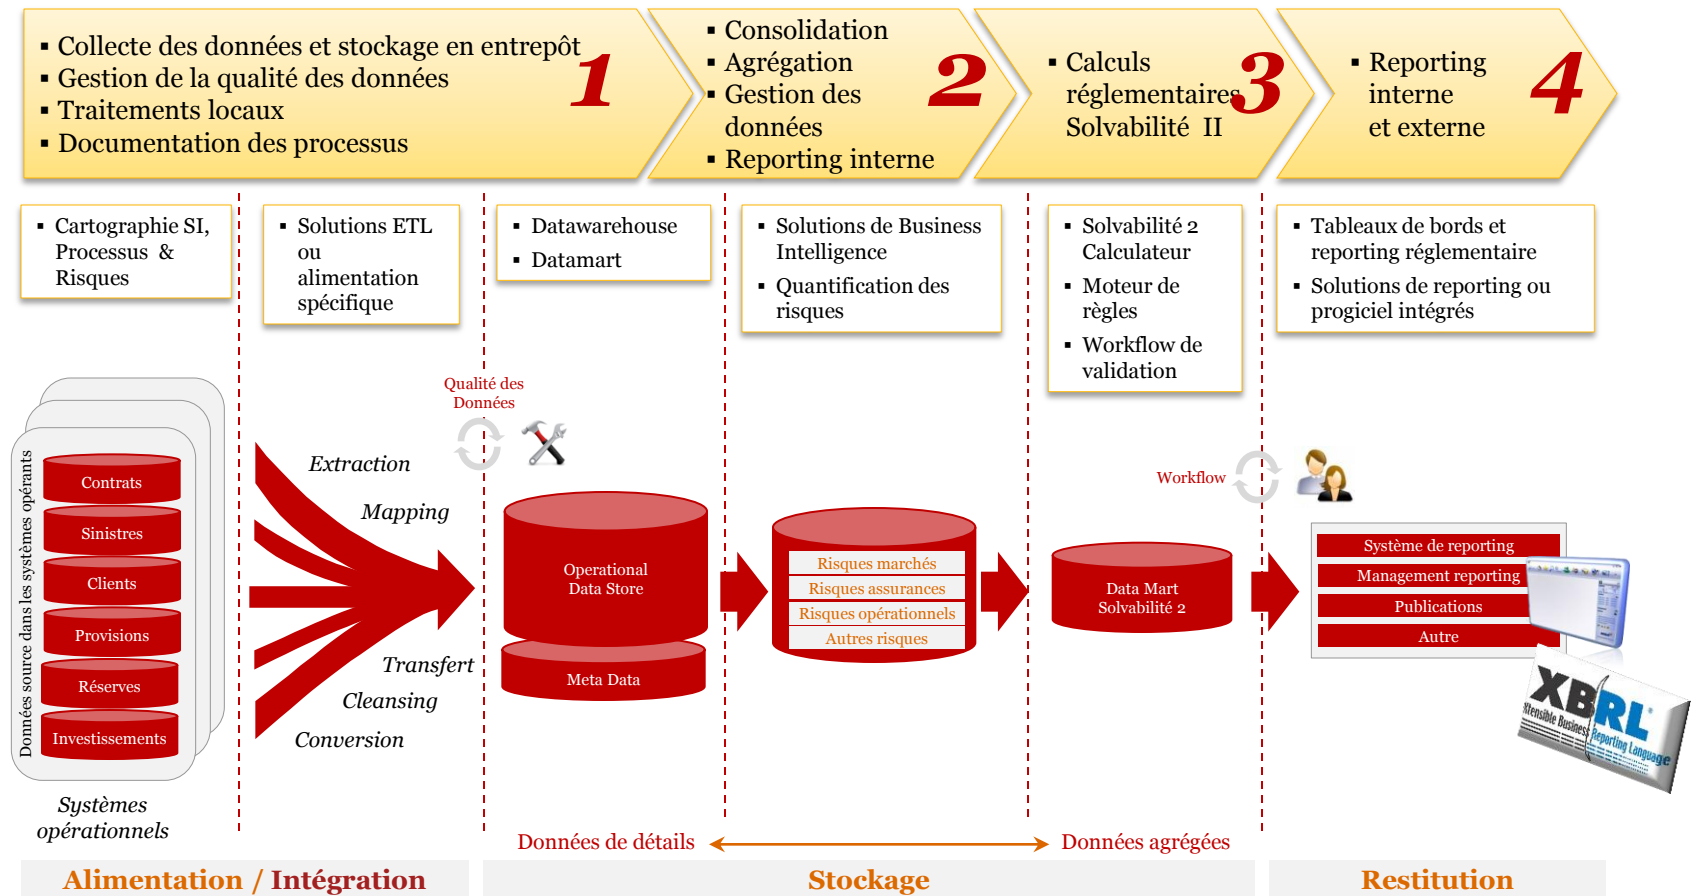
▪ Collecte des données et stockage en entrepôt
▪ Gestion de la qualité des données
▪ Traitements locaux
▪ Documentation des processus

1

▪ Consolidation
▪ Agrégation
▪ Gestion des données
▪ Reporting interne

2

▪ Calculs réglementaires Solvabilité II

3

▪ Reporting interne et externe

4

▪ Cartographie SI, Processus & Risques

▪ Solutions ETL ou alimentation spécifique

▪ Datawarehouse
▪ Datamart

▪ Solutions de Business Intelligence
▪ Quantification des risques

▪ Solvabilité 2 Calculateur
▪ Moteur de règles
▪ Workflow de validation

▪ Tableaux de bords et reporting réglementaire
▪ Solutions de reporting ou progiciel intégrés

Données source dans les systèmes opérants

Contrats
Sinistres
Clients
Provisions
Réserves
Investissements

Systèmes opérationnels

Qualité des Données

Extraction
Mapping
Transfert
Cleansing
Conversion

Operational Data Store
Meta Data

Risques marchés
Risques assurances
Risques opérationnels
Autres risques

Workflow

Data Mart Solvabilité 2

Système de reporting
Management reporting
Publications
Autre

XBRL
eXtensible Business Reporting Language

Données de détails
Données agrégées

Alimentation / Intégration
Stockage
Restitution